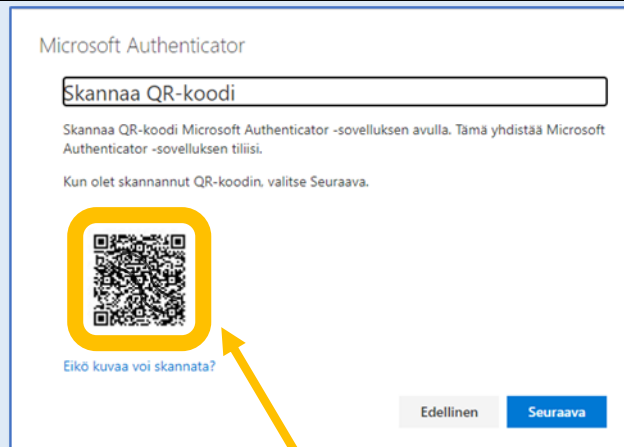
Microsoft Authenticator

Skannaa QR-koodi

Skannaa QR-koodi Microsoft Authenticator -sovelluksen avulla. Tämä yhdistää Microsoft Authenticator -sovelluksen tiliisi.

Kun olet skannannut QR-koodin, valitse Seuraava.

Eikö kuvaa voi skannata?

Edellinen

Seuraava